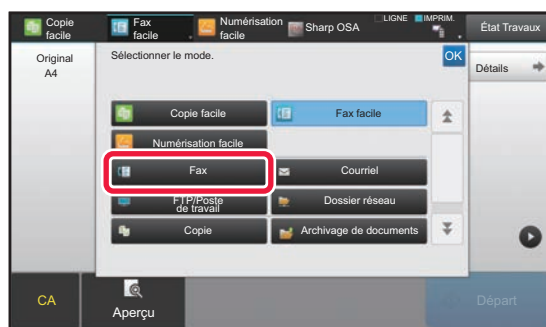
Copie facile
Fax facile
Numérisation facile
Sharp OSA
LIGNE
IMPRIM.
État Travaux
Original
A4
Sélectionner le mode.
OK
Détails
Copie facile
Fax facile
Numérisation facile
Fax
Courriel
FTP/Poste de travail
Dossier réseau
Copie
Archivage de documents
CA
Aperçu
Départ